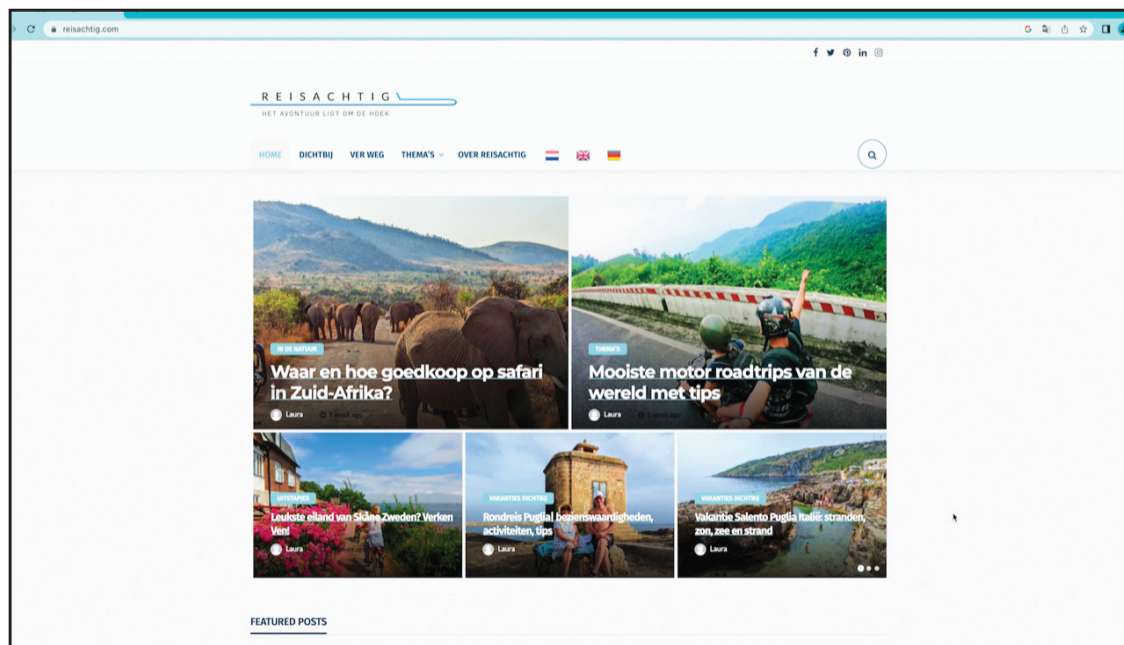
reisachtig.com

REISACHTIG

HET AVONTUUR LIGT OM DE HOEK

HOME DICHTBIJ VER WEG THEMA'S OVER REISACHTIG

IN DE NATUUR

Waar en hoe goedkoop op safari in Zuid-Afrika?

Laura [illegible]

THEMA'S

Mooiste motor roadtrips van de wereld met tips

Laura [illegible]

UITSTAPJES

Leukste eiland van Skåne Zweden? Verken Ven!

Laura

VAKANTIES DICHTBIJ

Rondreis Puglia! bezienswaardigheden, activiteiten, tips

Laura

VAKANTIES DICHTBIJ

Vakantie Salento Puglia Italië: stranden, zon, zee en strand

Laura

FEATURED POSTS